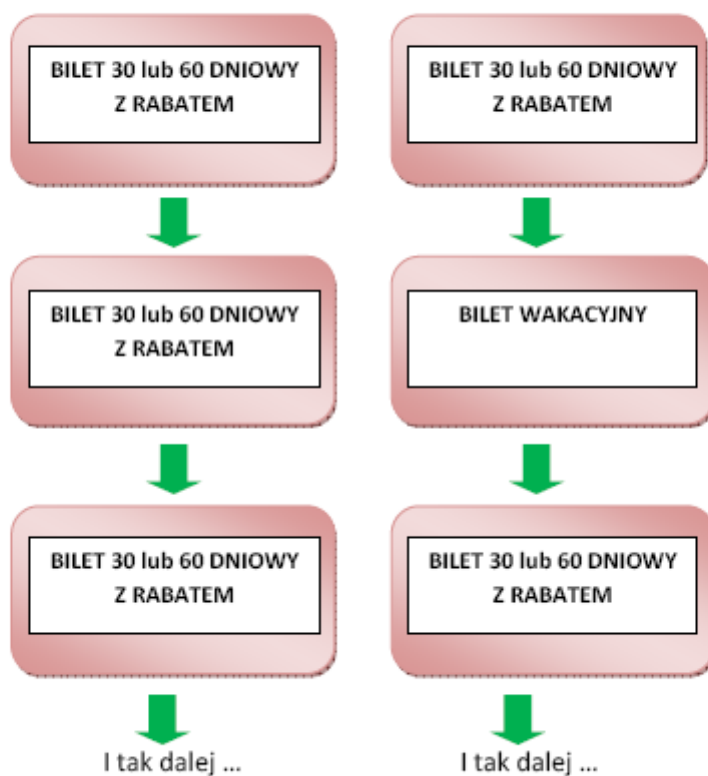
BILET 30 lub 60 DNIOWY Z RABATEM

BILET 30 lub 60 DNIOWY Z RABATEM

BILET 30 lub 60 DNIOWY Z RABATEM

I tak dalej ...

BILET 30 lub 60 DNIOWY Z RABATEM

BILET WAKACYJNY

BILET 30 lub 60 DNIOWY Z RABATEM

I tak dalej ...